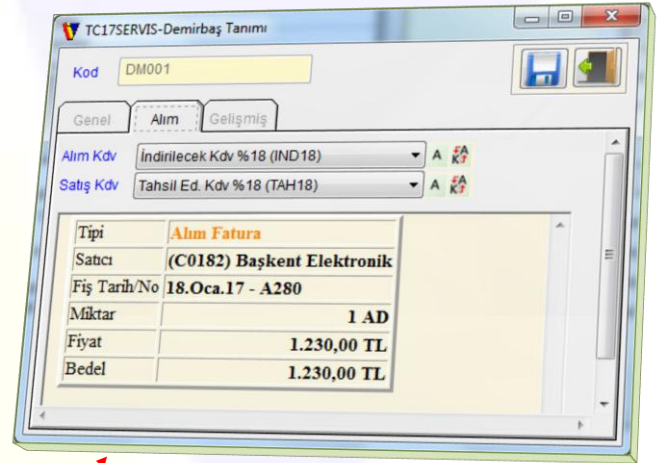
TC17SERVIS-Demirbaş Tanımı

Kod DM001

Genel Alım Gelişmiş

Alım Kdv İndirilecek Kdv %18 (IND18) A

Satış Kdv Tahsil Ed. Kdv %18 (TAH18) A

| Tipi | Alım Fatura |
|---|---|
| Satıcı | (C0182) Başkent Elektronik |
| Fiş Tarih/No | 18.Oca.17 - A280 |
| Miktar | 1 AD |
| Fiyat | 1.230,00 TL |
| Bedel | 1.230,00 TL |